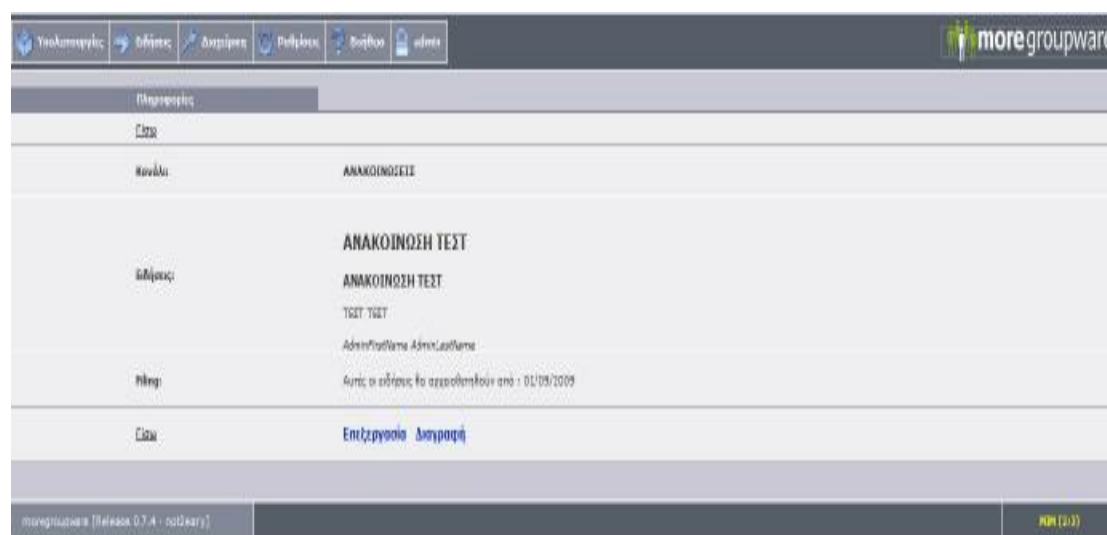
Υπολογιστικός | Οδηγός | Διαχείριση | Ρυθμίσεις | Βοήθεια | admin

moregroupware

Πληροφορίες

Πίσω

Κανάλι: ΑΝΑΚΟΙΝΩΣΕΙΣ

Ειδήσεις:

ΑΝΑΚΟΙΝΩΣΗ ΤΕΣΤ

ΑΝΑΚΟΙΝΩΣΗ ΤΕΣΤ

ΤΕΣΤ ΤΕΣΤ

AdminFirstName AdminLastName

Λήξη: Αυτές οι ειδήσεις θα αρχειοθετηθούν από : 01/09/2009

Πίσω

Επεξεργασία Διαγραφή

moregroupware [Release 0.7.4 - notLeary]

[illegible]